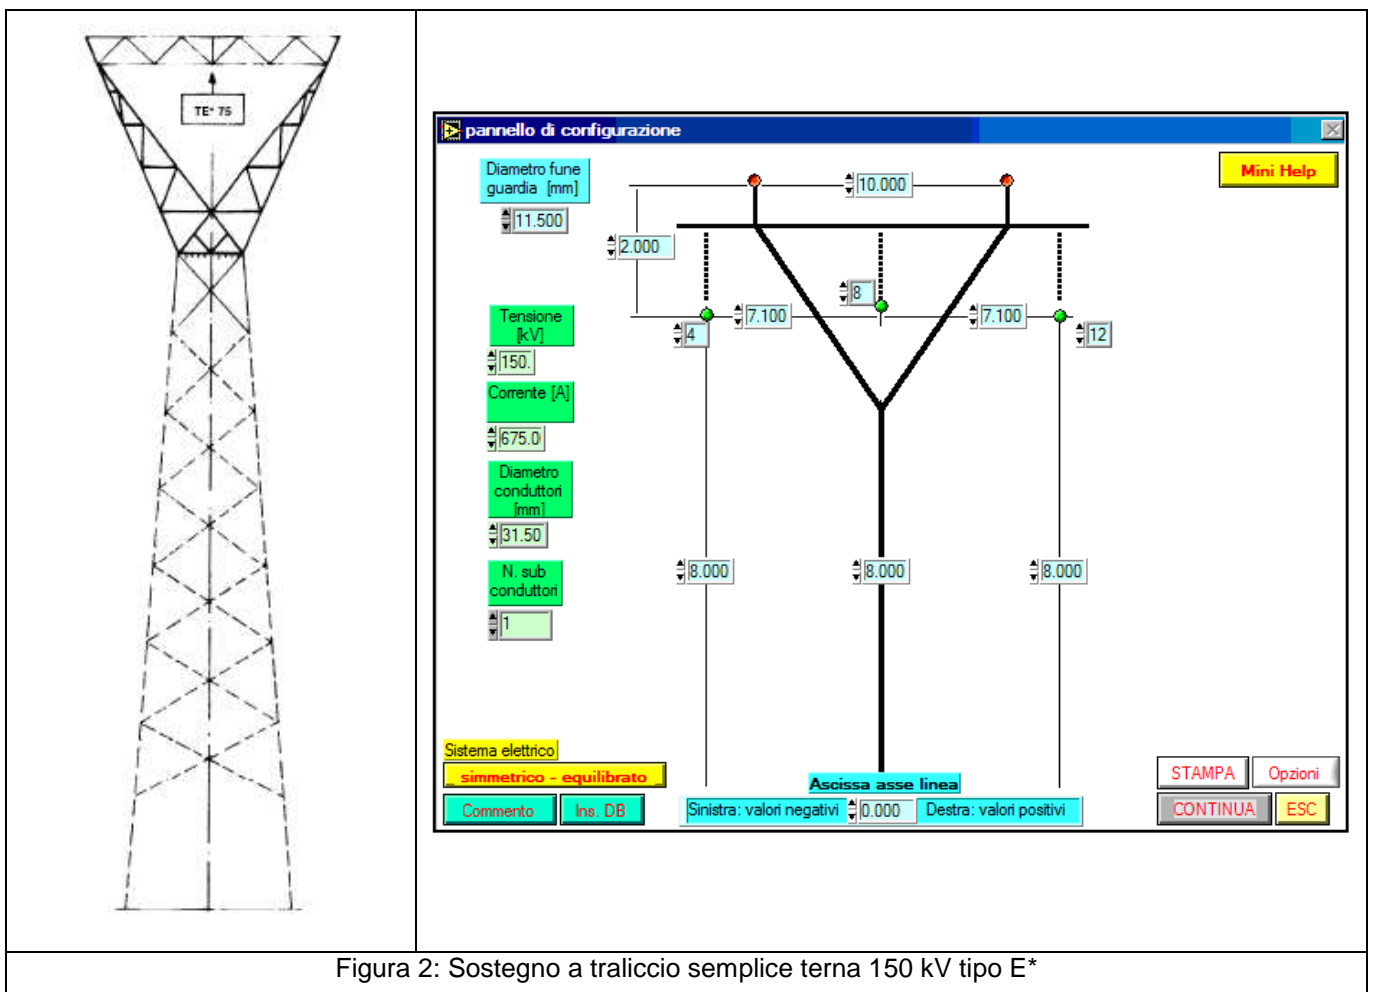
TE* 75

pannello di configurazione

Diametro fune guardia [mm]

11.500

Mini Help

10.000

2.000

8

7.100

7.100

4

12

Tensione [kV]

150.

Corrente [A]

675.0

Diametro conduttori [mm]

31.50

N. sub conduttori

1

8.000

8.000

8.000

Sistema elettrico

simmetrico - equilibrato

Commento

Ins. DB

Ascissa asse linea

Sinistra: valori negativi

0.000

Destra: valori positivi

STAMPA

Opzioni

CONTINUA

ESC

Figura 2: Sostegno a traliccio semplice terna 150 kV tipo E*